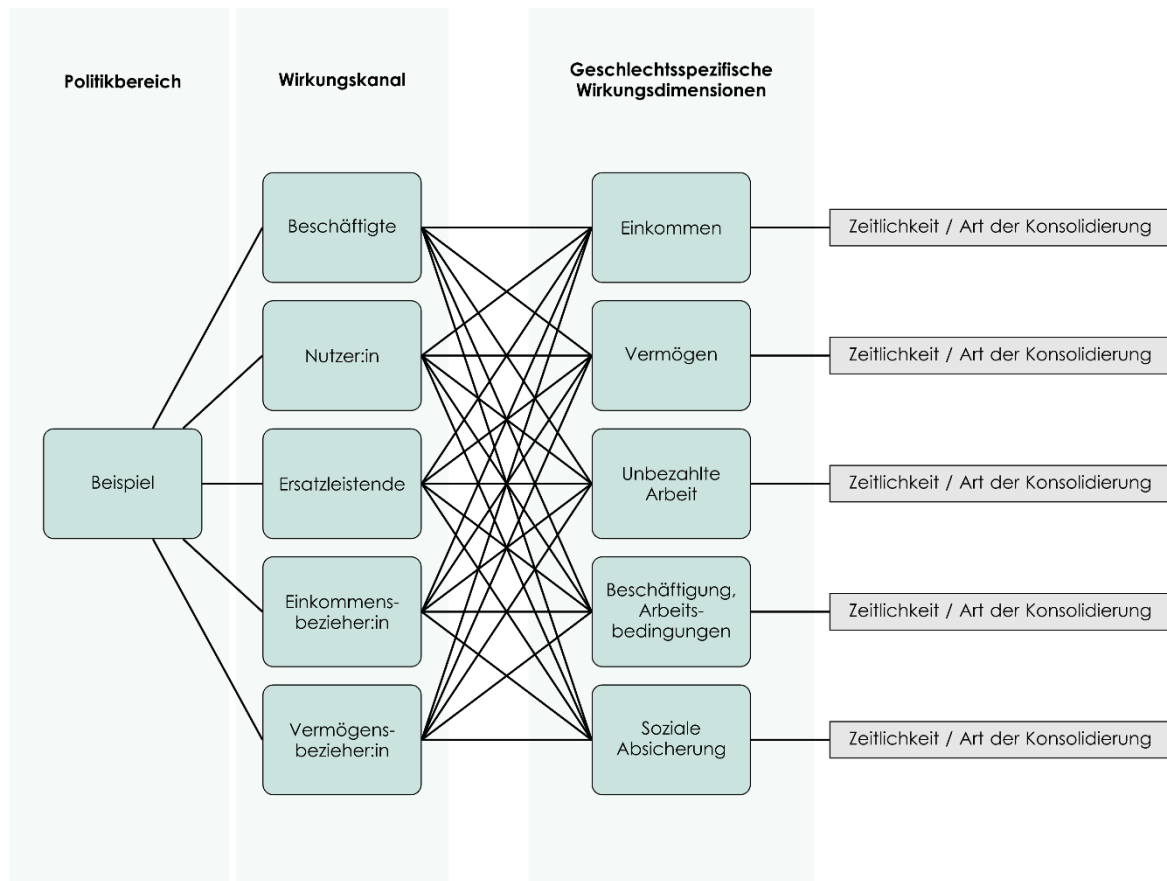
Politikbereich

Wirkungskanal

Geschlechtsspezifische Wirkungsdimensionen

Beispiel

Beschäftigte

Nutzer:in

Ersatzleistende

Einkommensbezieher:in

Vermögensbezieher:in

Einkommen

Zeitlichkeit / Art der Konsolidierung

Vermögen

Zeitlichkeit / Art der Konsolidierung

Unbezahlte Arbeit

Zeitlichkeit / Art der Konsolidierung

Beschäftigung, Arbeitsbedingungen

Zeitlichkeit / Art der Konsolidierung

Soziale Absicherung

Zeitlichkeit / Art der Konsolidierung